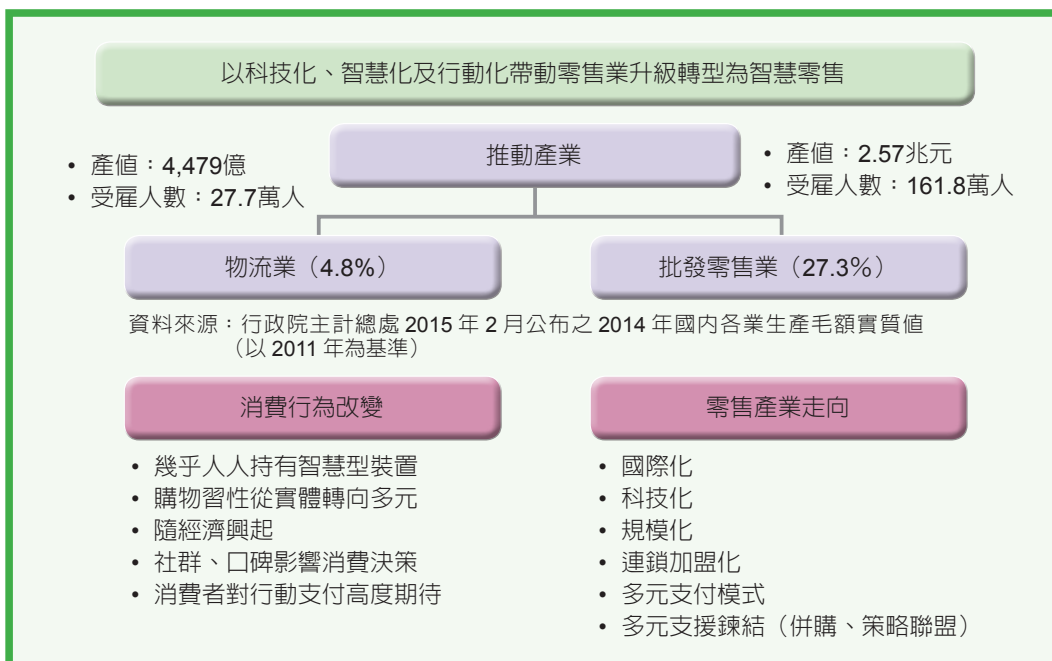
以科技化、智慧化及行動化帶動零售業升級轉型為智慧零售

推動產業

• 產值：4,479億
• 受雇人數：27.7萬人

• 產值：2.57兆元
• 受雇人數：161.8萬人

物流業（4.8%）

批發零售業（27.3%）

資料來源：行政院主計總處 2015 年 2 月公布之 2014 年國內各業生產毛額實質值（以 2011 年為基準）

消費行為改變

• 幾乎人人持有智慧型裝置
• 購物習性從實體轉向多元
• 隨經濟興起
• 社群、口碑影響消費決策
• 消費者對行動支付高度期待

零售產業走向

• 國際化
• 科技化
• 規模化
• 連鎖加盟化
• 多元支付模式
• 多元支援鍊結（併購、策略聯盟）